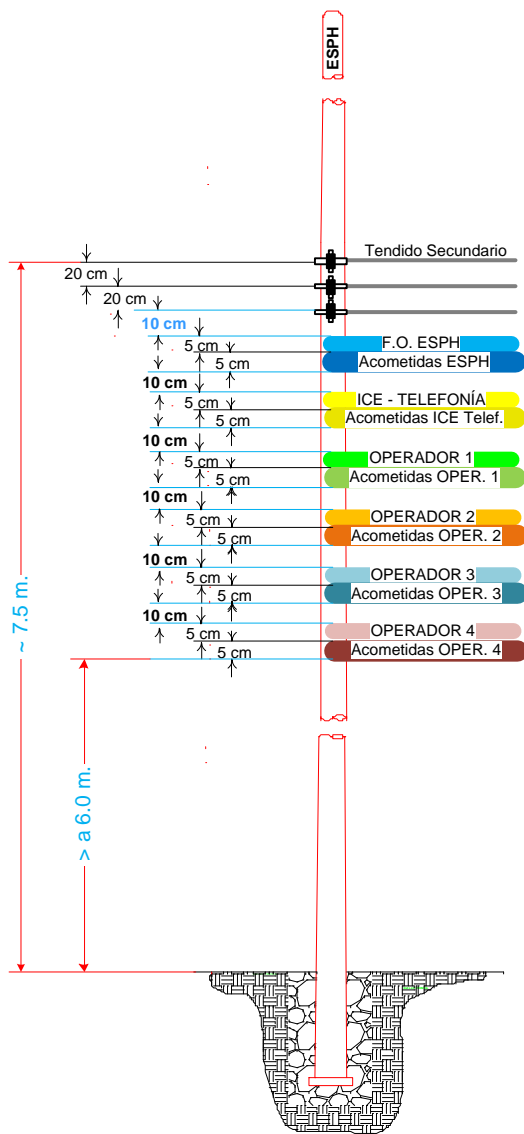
ESPH

Tendido Secundario

20 cm
20 cm
10 cm
5 cm
5 cm
F.O. ESPH
Acometidas ESPH
10 cm
5 cm
5 cm
ICE - TELEFONÍA
Acometidas ICE Telef.
10 cm
5 cm
5 cm
OPERADOR 1
Acometidas OPER. 1
10 cm
5 cm
5 cm
OPERADOR 2
Acometidas OPER. 2
10 cm
5 cm
5 cm
OPERADOR 3
Acometidas OPER. 3
10 cm
5 cm
5 cm
OPERADOR 4
Acometidas OPER. 4

~ 7.5 m.
> a 6.0 m.